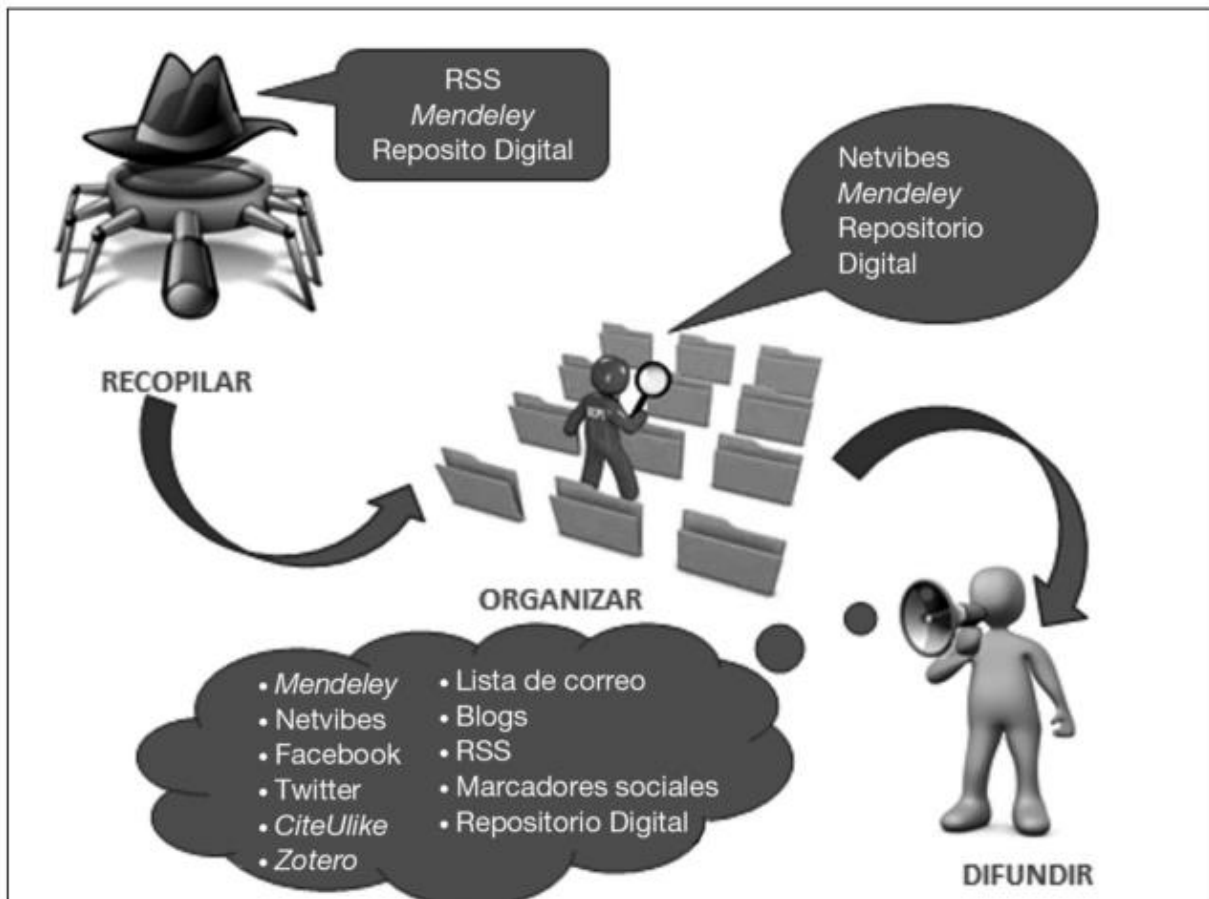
RSS
*Mendeley*
Reposito Digital

Netvibes
*Mendeley*
Repositorio
Digital

RECOPILAR

ORGANIZAR

DIFUNDIR

• *Mendeley*
Netvibes
Facebook
Twitter
*CiteUlike*
*Zotero*

• Lista de correo
• Blogs
• RSS
• Marcadores sociales
• Repositorio Digital